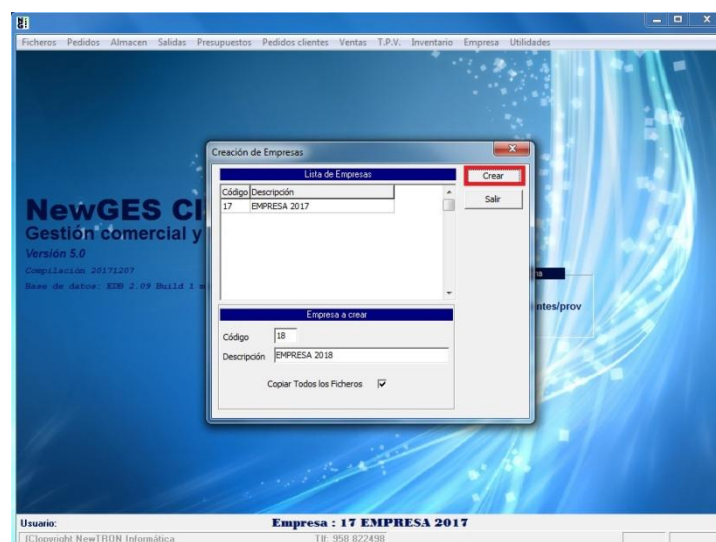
Ficheros Pedidos Almacen Salidas Presupuestos Pedidos clientes Ventas T.P.V. Inventario Empresa Utilidades

NewGES Cl
Gestión comercial y
Versión 5.0
Compilación 20171207
Base de datos: KDB 2.09 Build 1 m

ntes/prov

Creación de Empresas

Lista de Empresas

| Código | Descripción |
|---|---|
| 17 | EMPRESA 2017 |

Crear
Salir

Empresa a crear

Código 18
Descripción EMPRESA 2018

Copiar Todos los Ficheros

Usuario:
Empresa : 17 EMPRESA 2017
(C)opyright NewTRON Informática
Tlf: 958 822498